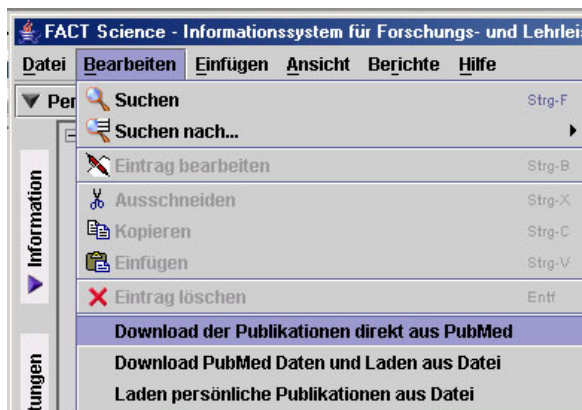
FACT Science - Informationssystem für Forschungs- und Lehrlei

Datei Bearbeiten Einfügen Ansicht Berichte Hilfe

Per

Information

tungen

Suchen Strg-F
Suchen nach...
Eintrag bearbeiten Strg-B
Ausschneiden Strg-X
Kopieren Strg-C
Einfügen Strg-V
Eintrag löschen Entf
Download der Publikationen direkt aus PubMed
Download PubMed Daten und Laden aus Datei
Laden persönliche Publikationen aus Datei